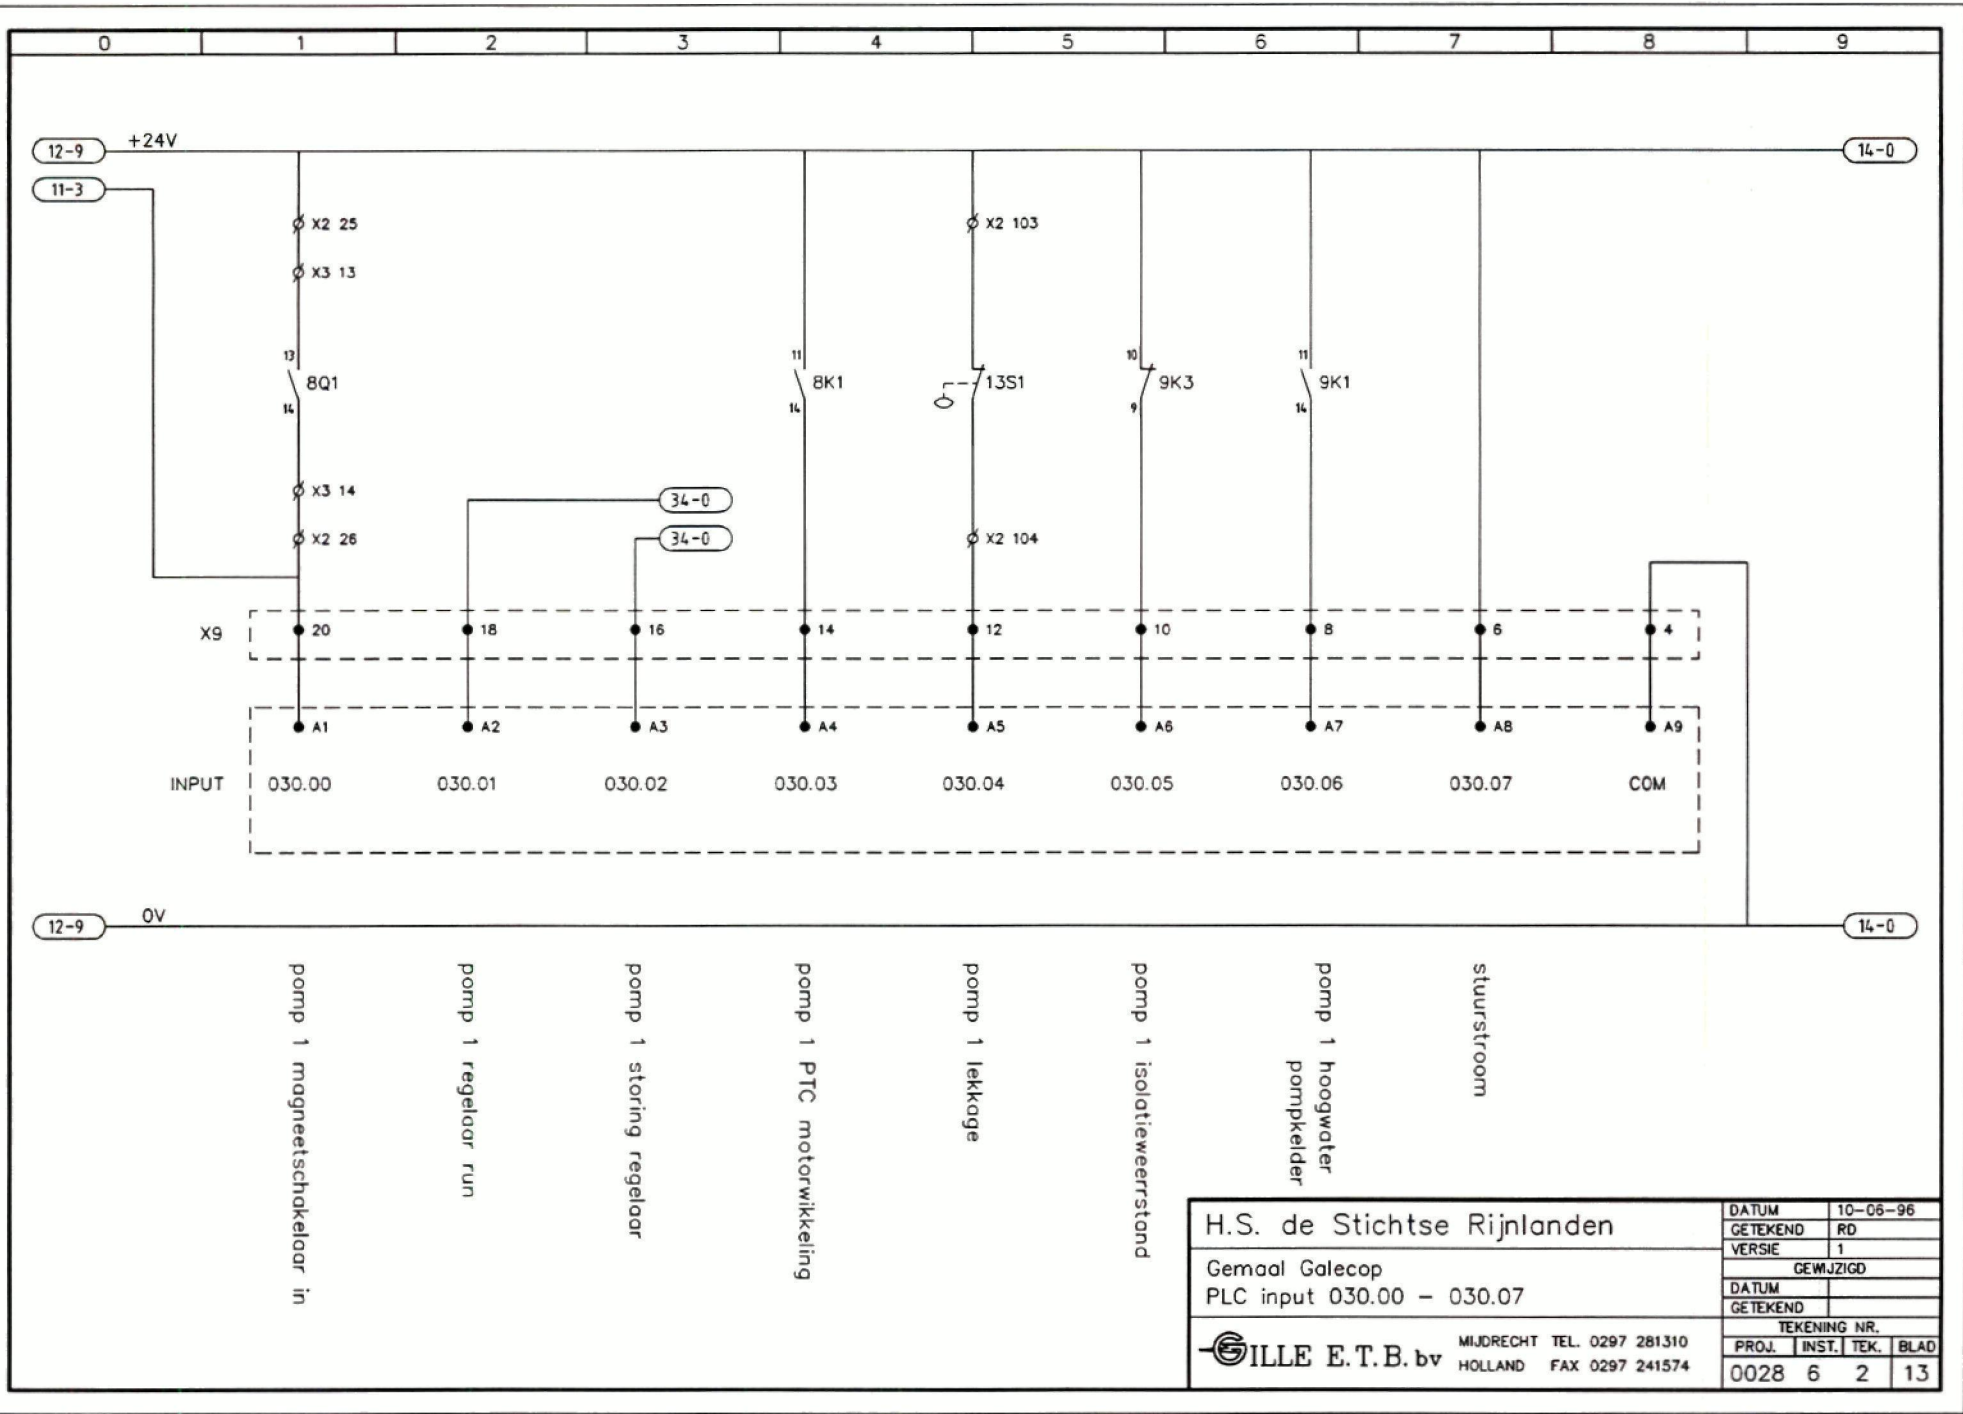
0 1 2 3 4 5 6 7 8 9

12-9 +24V 14-0

11-3

X2 25
X3 13

13
8Q1
14

11
8K1
14

X2 103

13S1

10
9K3
9

11
9K1
14

X3 14
X2 26

34-0
34-0

X2 104

X9 20 18 16 14 12 10 8 6 4

A1 A2 A3 A4 A5 A6 A7 A8 A9

INPUT 030.00 030.01 030.02 030.03 030.04 030.05 030.06 030.07 COM

12-9 0V 14-0

pomp 1 magneetschakelaar in

pomp 1 regelaar run

pomp 1 storing regelaar

pomp 1 PTC motorwikkeling

pomp 1 lekkage

pomp 1 isolatieweerstand

pomp 1 hoogwater pompkelder

stuurstroom

H.S. de Stichtse Rijnlanden

Gemaal Galecop
PLC input 030.00 – 030.07

GILLE E.T.B. bv MIJDRECHT HOLLAND TEL. 0297 281310 FAX 0297 241574

| DATUM | 10-06-96 |
|---|---|
| GETEKEND | RD |
| VERSIE | 1 |

GEWIJZIGD

| DATUM | |
|---|---|
| GETEKEND | |

TEKENING NR.

| PROJ. | INST. | TEK. | BLAD |
|---|---|---|---|
| 0028 | 6 | 2 | 13 |